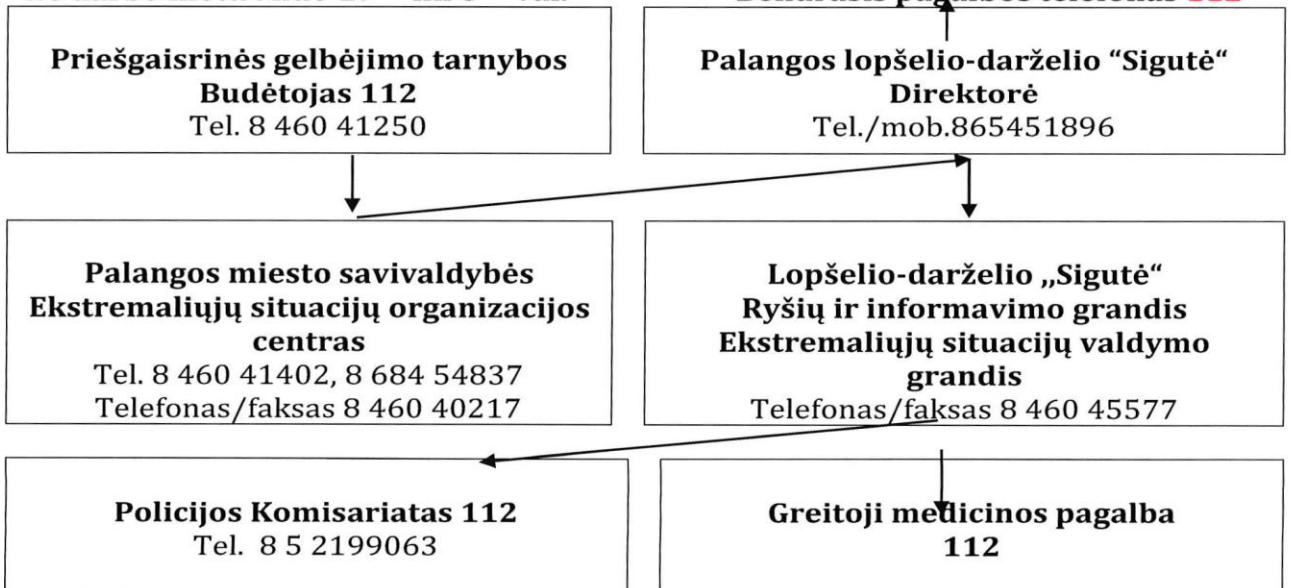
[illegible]

Bendrasis pagalbos telefonas 112

Priešgaisrinės gelbėjimo tarnybos Budėtojas 112
Tel. 8 460 41250

Palangos lopšelio-darželio "Sigutė" Direktorė
Tel./mob.865451896

Palangos miesto savivaldybės Ekstremaliųjų situacijų organizacijos centras
Tel. 8 460 41402, 8 684 54837
Telefonas/faksas 8 460 40217

Lopšelio-darželio „Sigutė" Ryšių ir informavimo grandis Ekstremaliųjų situacijų valdymo grandis
Telefonas/faksas 8 460 45577

Policijos Komisariatas 112
Tel. 8 5 2199063

Greitoji medicinos pagalba 112